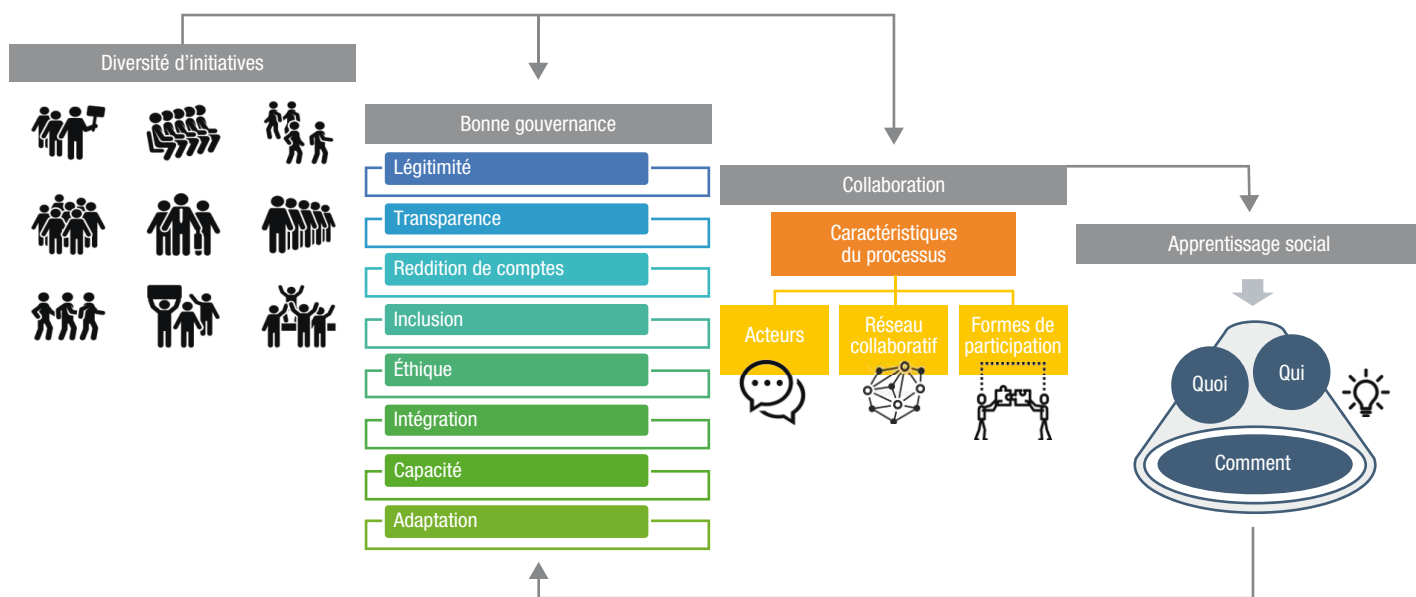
Diversité d'initiatives

Bonne gouvernance

Légitimité

Transparence

Reddition de comptes

Inclusion

Éthique

Intégration

Capacité

Adaptation

Collaboration

Caractéristiques du processus

Acteurs

Réseau collaboratif

Formes de participation

Apprentissage social

Quoi

Qui

Comment